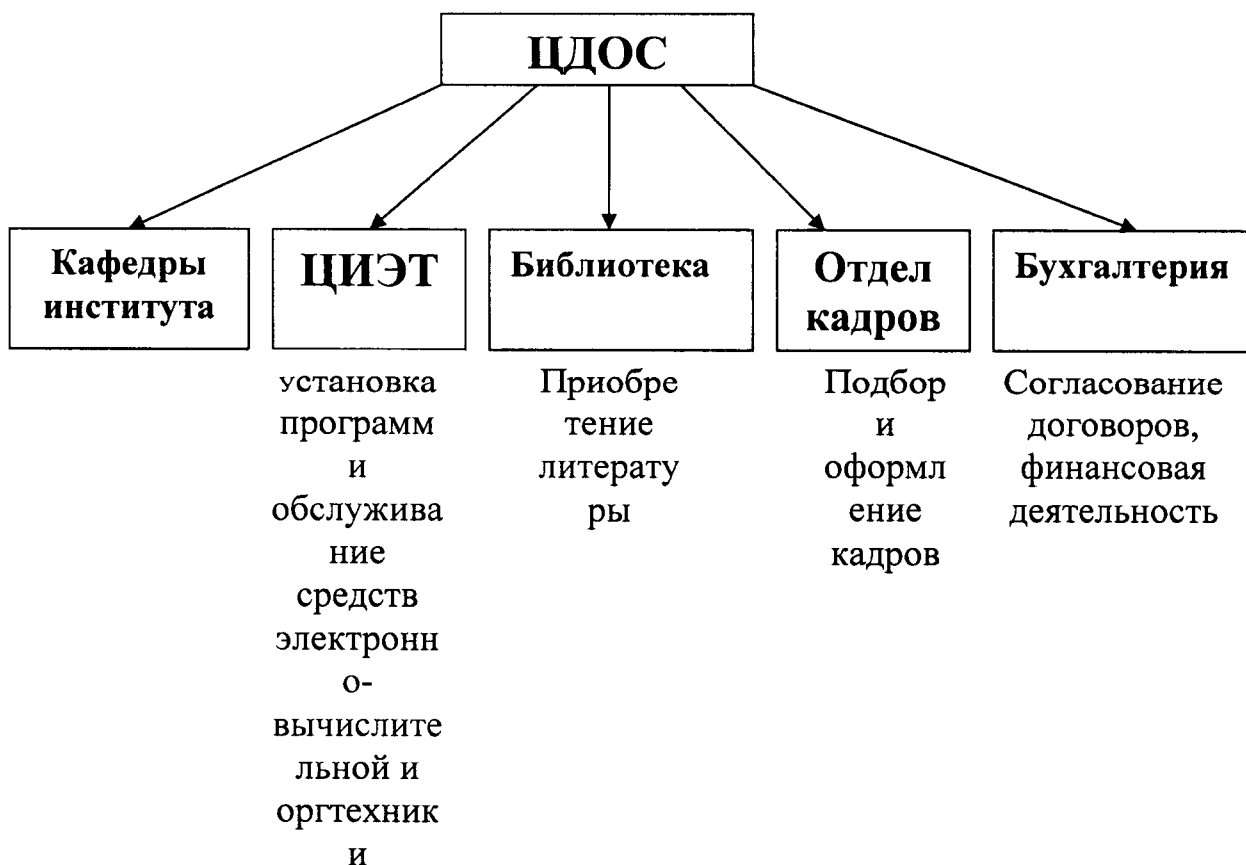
ЦДОС

Кафедры института

ЦИЭТ

Библиотека

Отдел кадров

Бухгалтерия

установка программ и обслуживание средств электронно-вычислительной и оргтехники

Приобретение литературы

Подбор и оформление кадров

Согласование договоров, финансовая деятельность